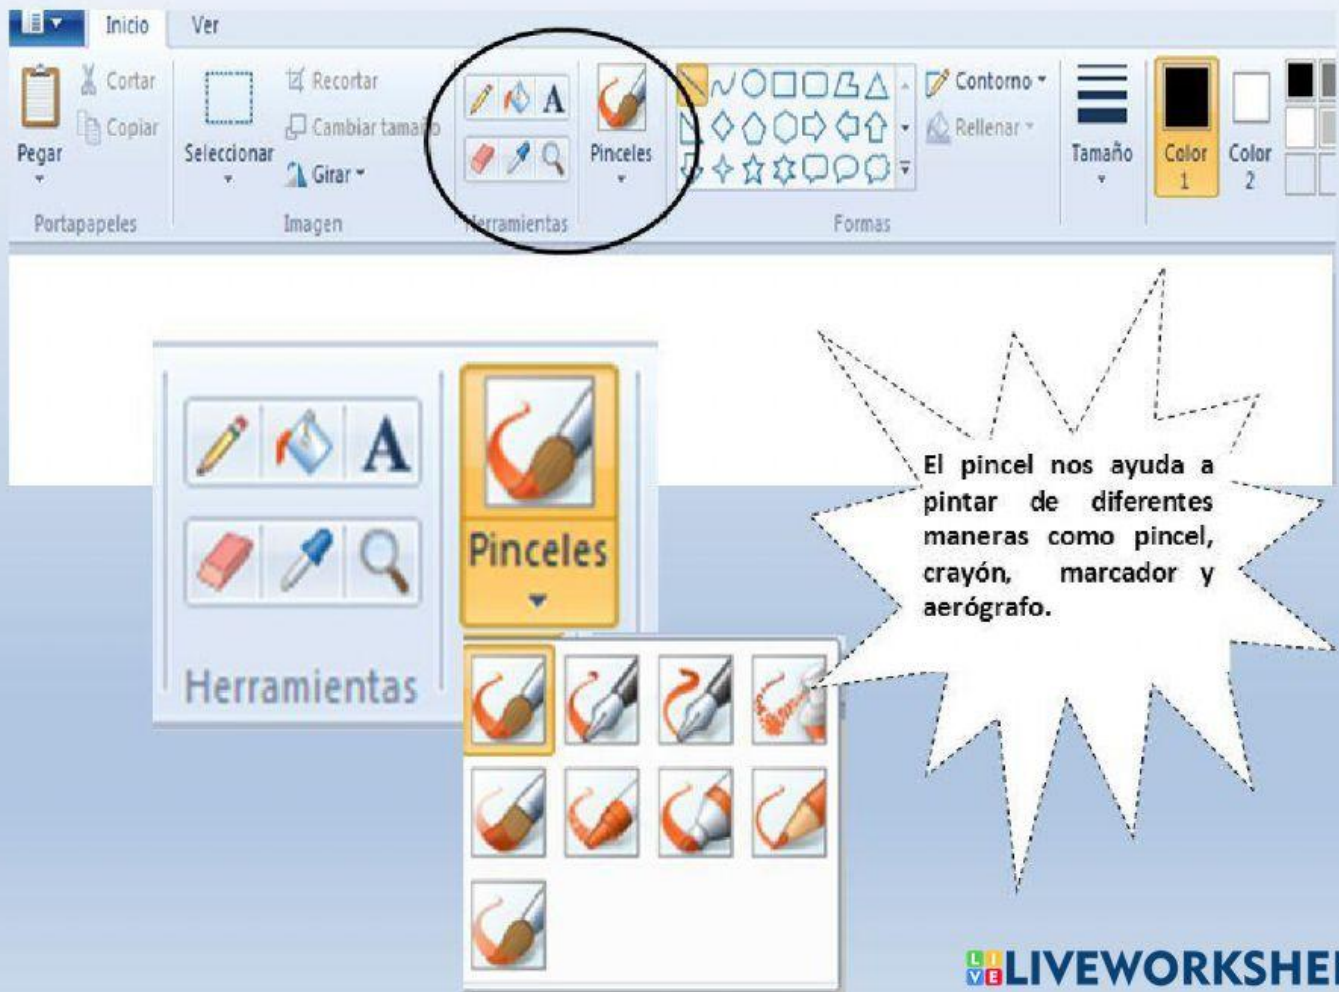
Inicio Ver

Pegar
Cortar
Copiar
Portapapeles

Seleccionar
Recortar
Cambiar tamaño
Girar
Imagen

Herramientas

Pinceles

Contorno
Rellenar
Formas

Tamaño

Color 1
Color 2

Pinceles

Herramientas

El pincel nos ayuda a pintar de diferentes maneras como pincel, crayón, marcador y aerógrafo.

LIVEWORKSHE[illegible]